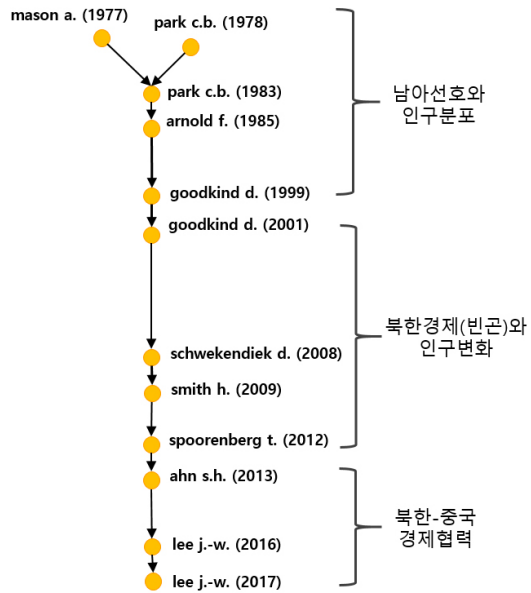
mason a. (1977)

park c.b. (1978)

park c.b. (1983)

arnold f. (1985)

goodkind d. (1999)

남아선호와 인구분포

goodkind d. (2001)

schwekendiek d. (2008)

smith h. (2009)

spoorenberg t. (2012)

북한경제(빈곤)와 인구변화

ahn s.h. (2013)

lee j.-w. (2016)

lee j.-w. (2017)

북한-중국 경제협력